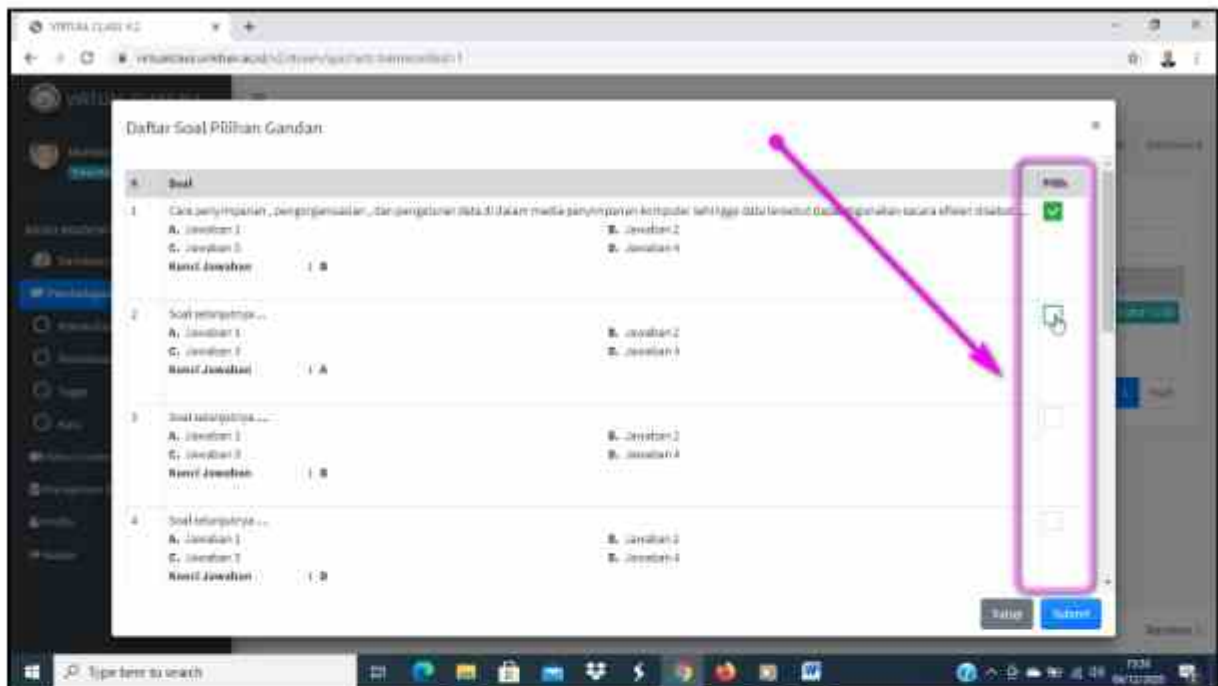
VIRTUAL CLASS K2

Daftar Soal Pilihan Gandan

| # | Soal | Pilih |
|---|---|---|
| 1 | Cara penyimpanan, pengorganisasian, dan pengaturan data di dalam media penyimpanan komputer sehingga data tersebut dapat digunakan secara efisien disebut... A. Jawaban 1 B. Jawaban 2 C. Jawaban 3 D. Jawaban 4 Kunci Jawaban : B | |
| 2 | Soal selanjutnya ... A. Jawaban 1 B. Jawaban 2 C. Jawaban 3 D. Jawaban 4 Kunci Jawaban : A | |
| 3 | Soal selanjutnya ... A. Jawaban 1 B. Jawaban 2 C. Jawaban 3 D. Jawaban 4 Kunci Jawaban : B | |
| 4 | Soal selanjutnya ... A. Jawaban 1 B. Jawaban 2 C. Jawaban 3 D. Jawaban 4 Kunci Jawaban : D | |

Tutup Submit

Type here to search